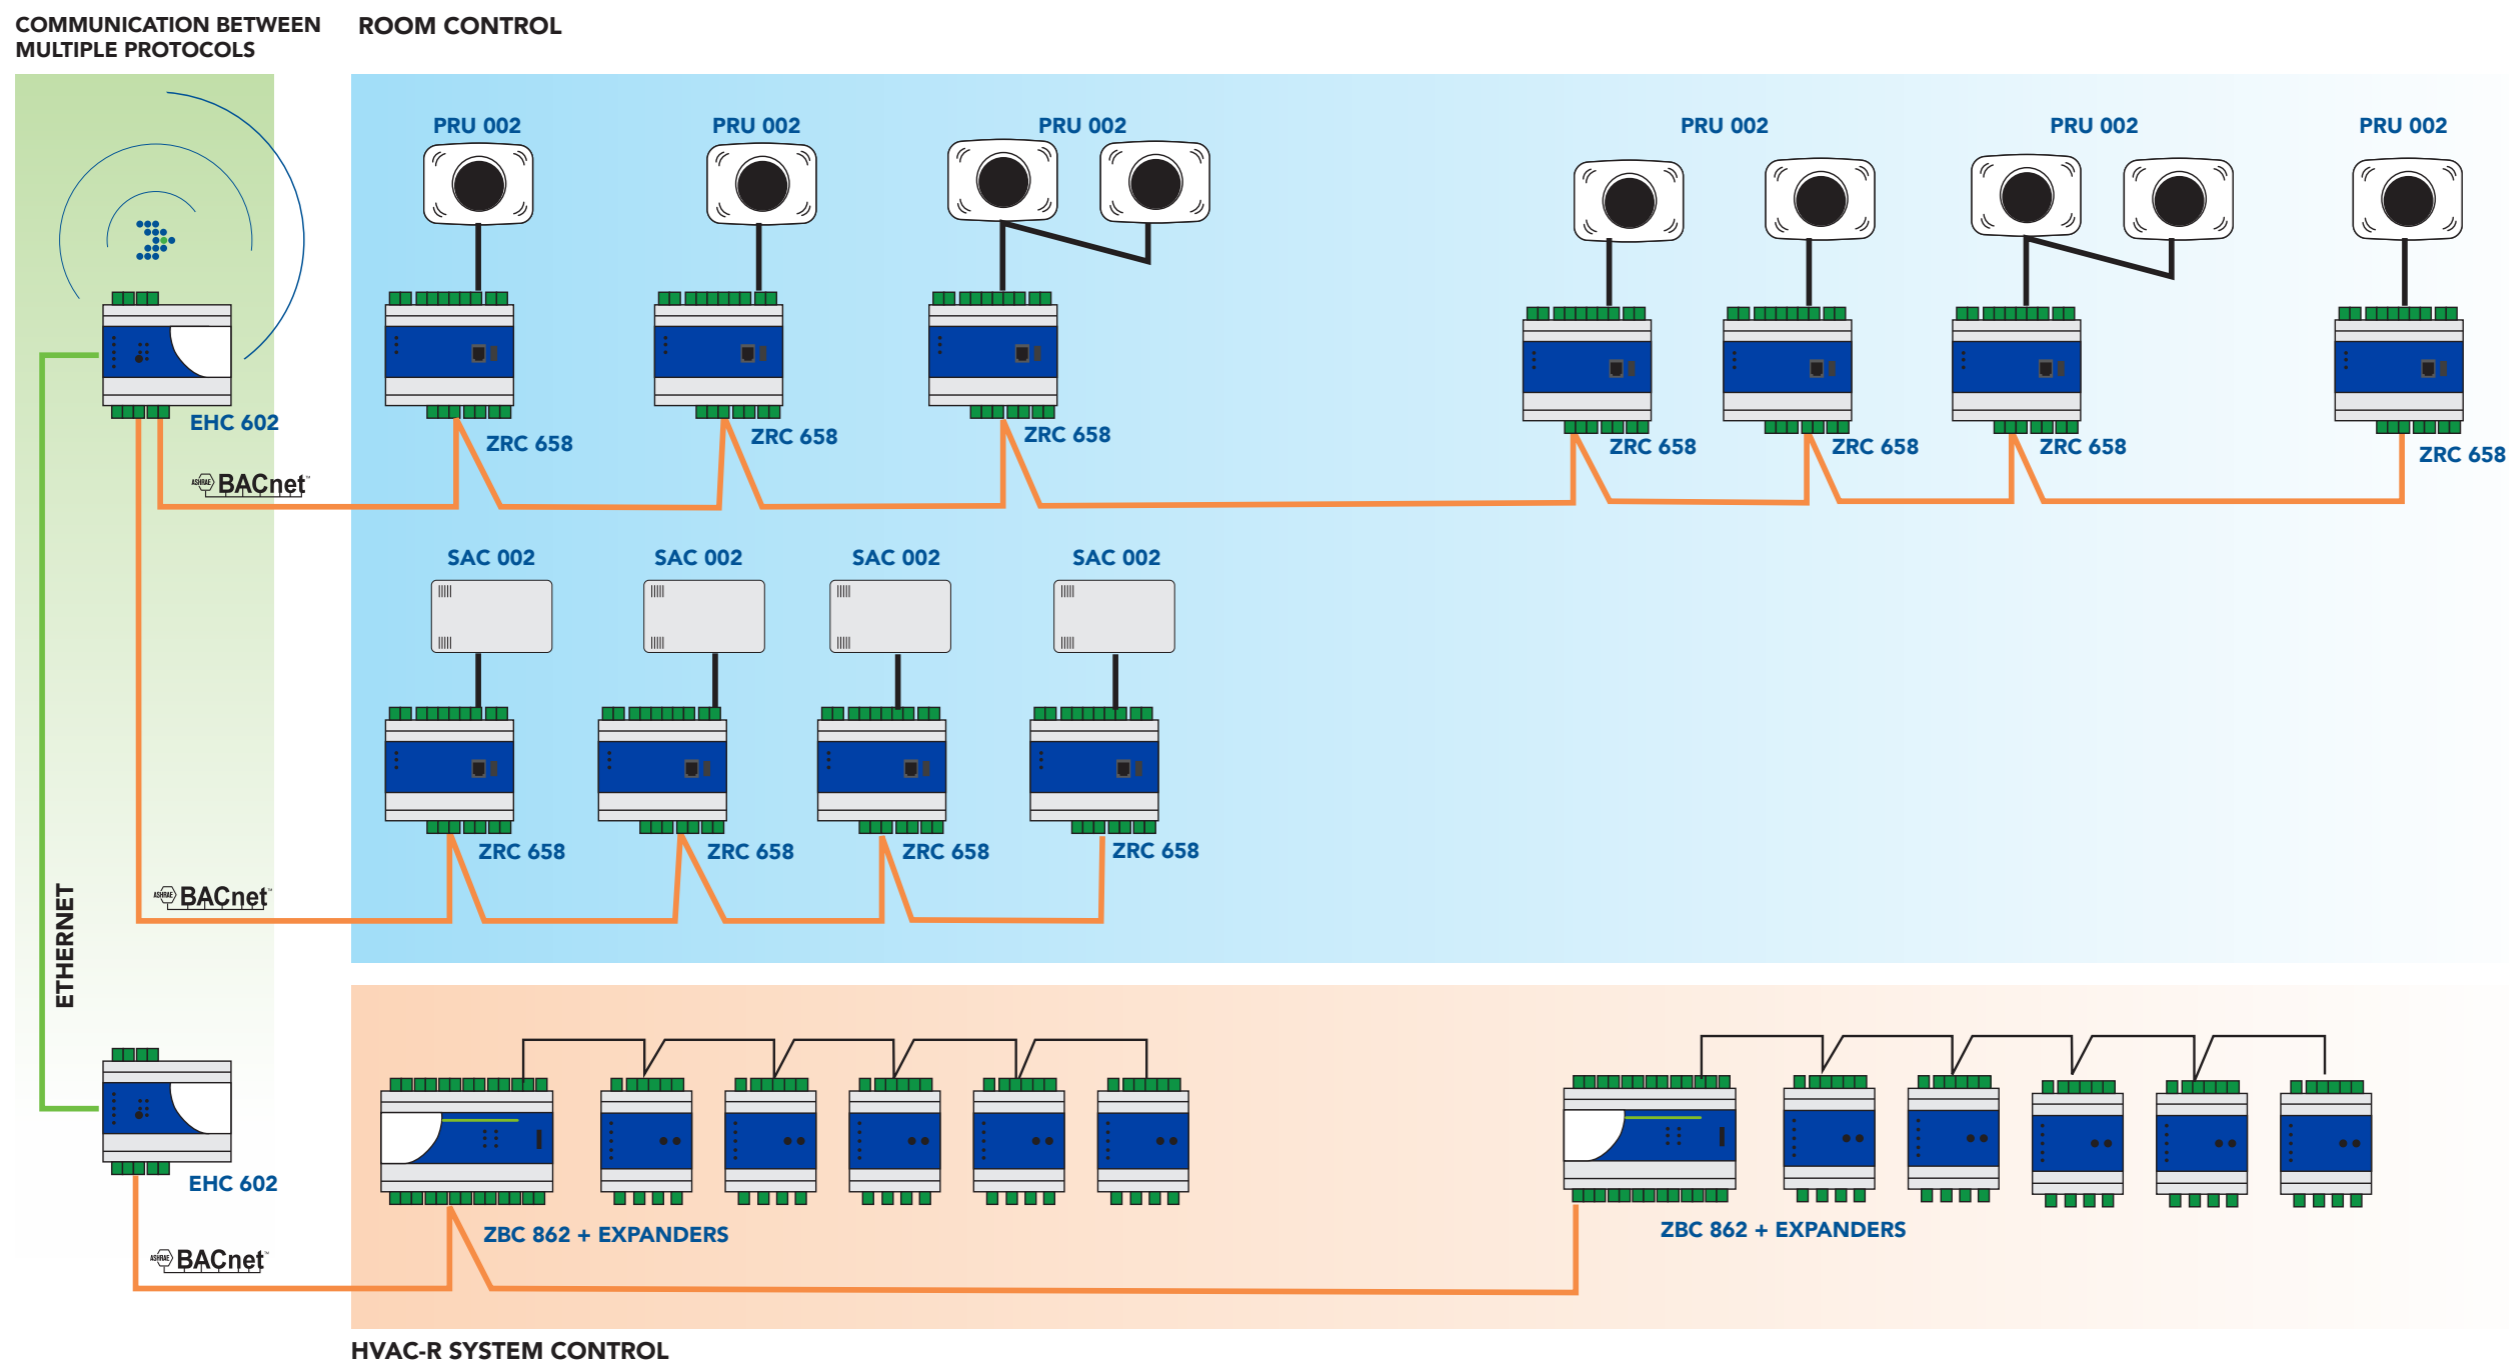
COMMUNICATION BETWEEN MULTIPLE PROTOCOLS

ROOM CONTROL

PRU 002
PRU 002
PRU 002
PRU 002
PRU 002
PRU 002

EHC 602

ZRC 658
ZRC 658
ZRC 658
ZRC 658
ZRC 658
ZRC 658
ZRC 658

BACnet

SAC 002
SAC 002
SAC 002
SAC 002

ZRC 658
ZRC 658
ZRC 658
ZRC 658

BACnet

ETHERNET

EHC 602

ZBC 862 + EXPANDERS

ZBC 862 + EXPANDERS

BACnet

HVAC-R SYSTEM CONTROL